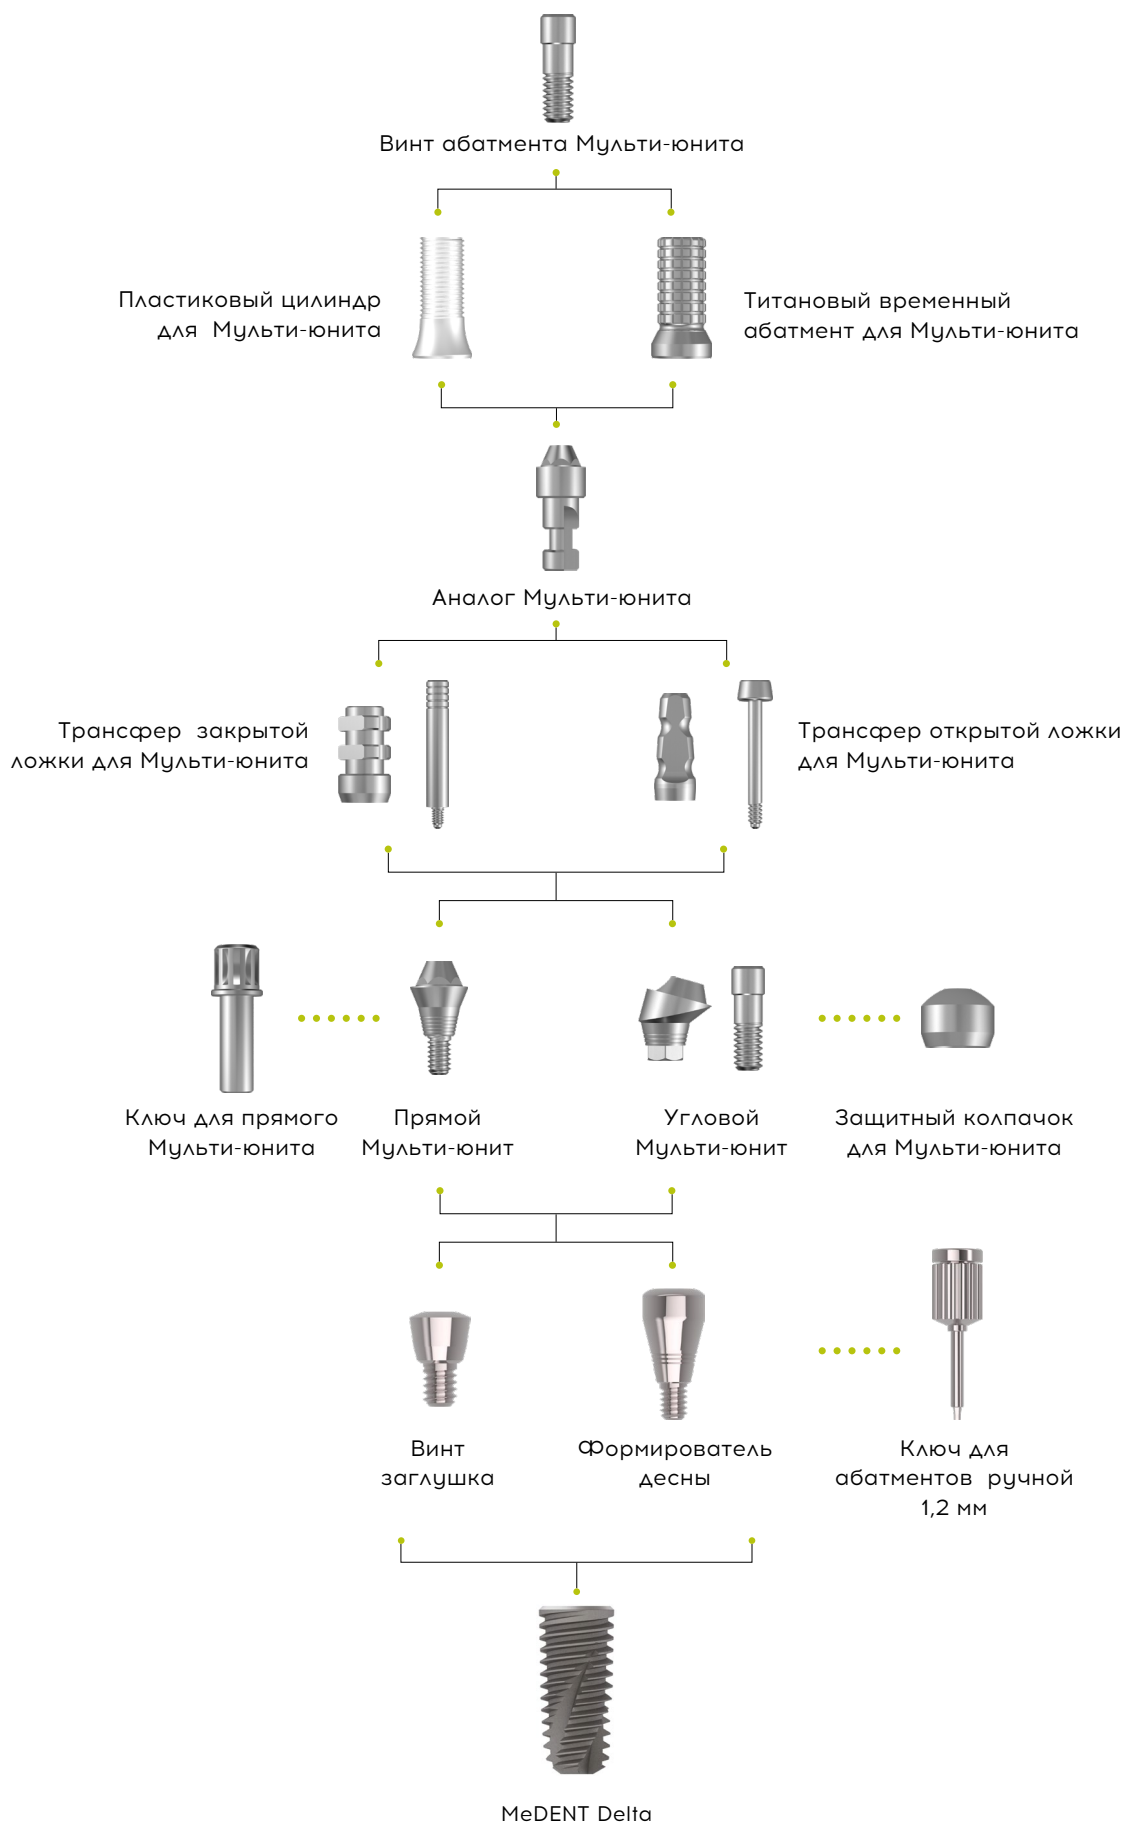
Винт абатмента Мульти-юнита

Пластиковый цилиндр для Мульти-юнита

Титановый временный абатмент для Мульти-юнита

Аналог Мульти-юнита

Трансфер закрытой ложки для Мульти-юнита

Трансфер открытой ложки для Мульти-юнита

Ключ для прямого Мульти-юнита

Прямой Мульти-юнит

Угловой Мульти-юнит

Защитный колпачок для Мульти-юнита

Винт заглушка

Формирователь десны

Ключ для абатментов ручной 1,2 мм

MeDENT Delta